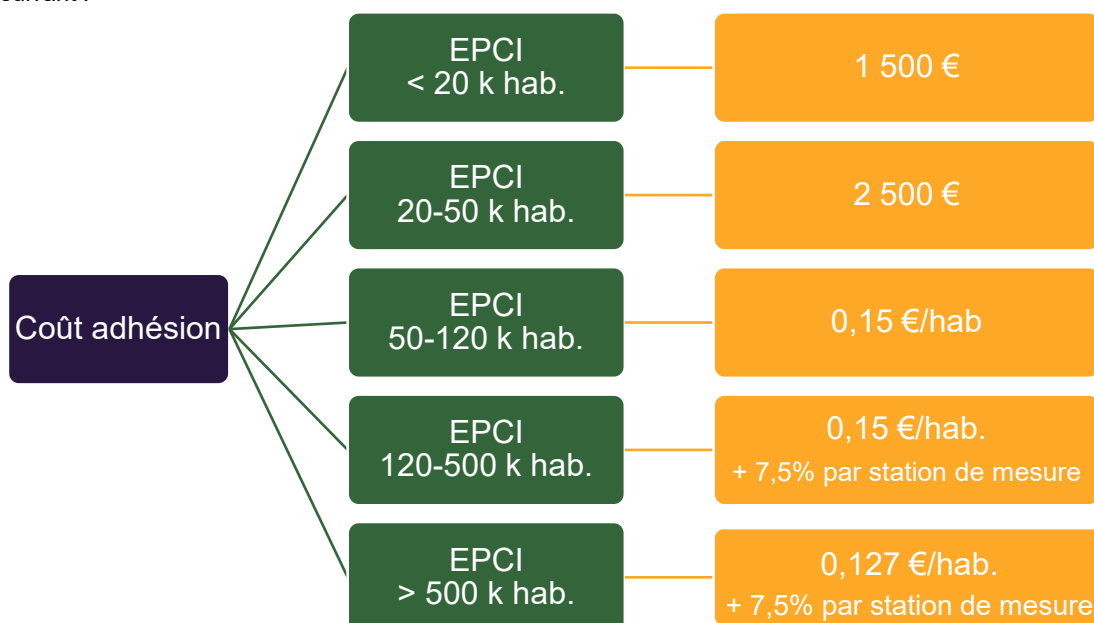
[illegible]

Coût adhésion

EPCI
< 20 k hab.

1 500 €

EPCI
20-50 k hab.

2 500 €

EPCI
50-120 k hab.

0,15 €/hab

EPCI
120-500 k hab.

0,15 €/hab.
+ 7,5% par station de mesure

EPCI
> 500 k hab.

0,127 €/hab.
+ 7,5% par station de mesure